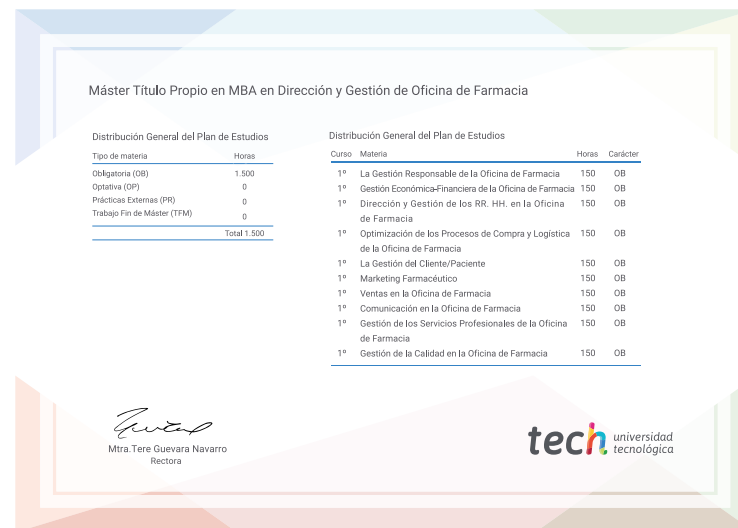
Máster Título Propio en MBA en Dirección y Gestión de Oficina de Farmacia

Distribución General del Plan de Estudios

| Tipo de materia | Horas |
|---|---|
| Obligatoria (OB) | 1.500 |
| Optativa (OP) | 0 |
| Prácticas Externas (PR) | 0 |
| Trabajo Fin de Máster (TFM) | 0 |
| | Total 1.500 |

Distribución General del Plan de Estudios

| Curso | Materia | Horas | Carácter |
|---|---|---|---|
| 1º | La Gestión Responsable de la Oficina de Farmacia | 150 | OB |
| 1º | Gestión Económica-Financiera de la Oficina de Farmacia | 150 | OB |
| 1º | Dirección y Gestión de los RR. HH. en la Oficina de Farmacia | 150 | OB |
| 1º | Optimización de los Procesos de Compra y Logística de la Oficina de Farmacia | 150 | OB |
| 1º | La Gestión del Cliente/Paciente | 150 | OB |
| 1º | Marketing Farmacéutico | 150 | OB |
| 1º | Ventas en la Oficina de Farmacia | 150 | OB |
| 1º | Comunicación en la Oficina de Farmacia | 150 | OB |
| 1º | Gestión de los Servicios Profesionales de la Oficina de Farmacia | 150 | OB |
| 1º | Gestión de la Calidad en la Oficina de Farmacia | 150 | OB |

Mtra.Tere Guevara Navarro
Rectora

tech universidad tecnológica